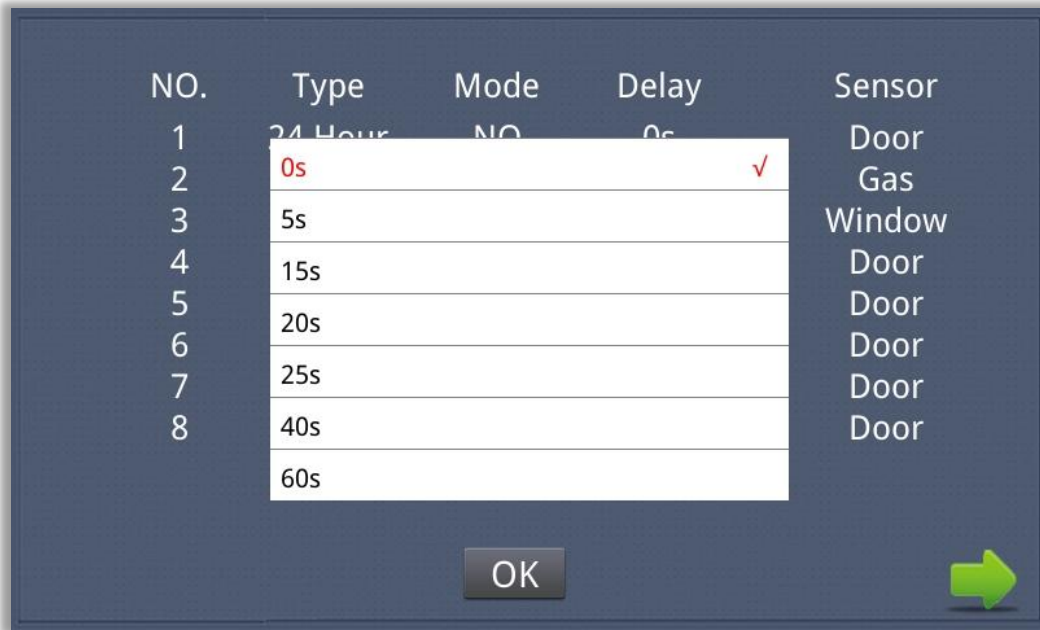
| NO. | Type | Mode | Delay | Sensor |
|---|---|---|---|---|
| 1 | 24 Hour | NO | 0s | Door |
| 2 | | | | Gas |
| 3 | | | | Window |
| 4 | | | | Door |
| 5 | | | | Door |
| 6 | | | | Door |
| 7 | | | | Door |
| 8 | | | | Door |

0s √
5s
15s
20s
25s
40s
60s

OK